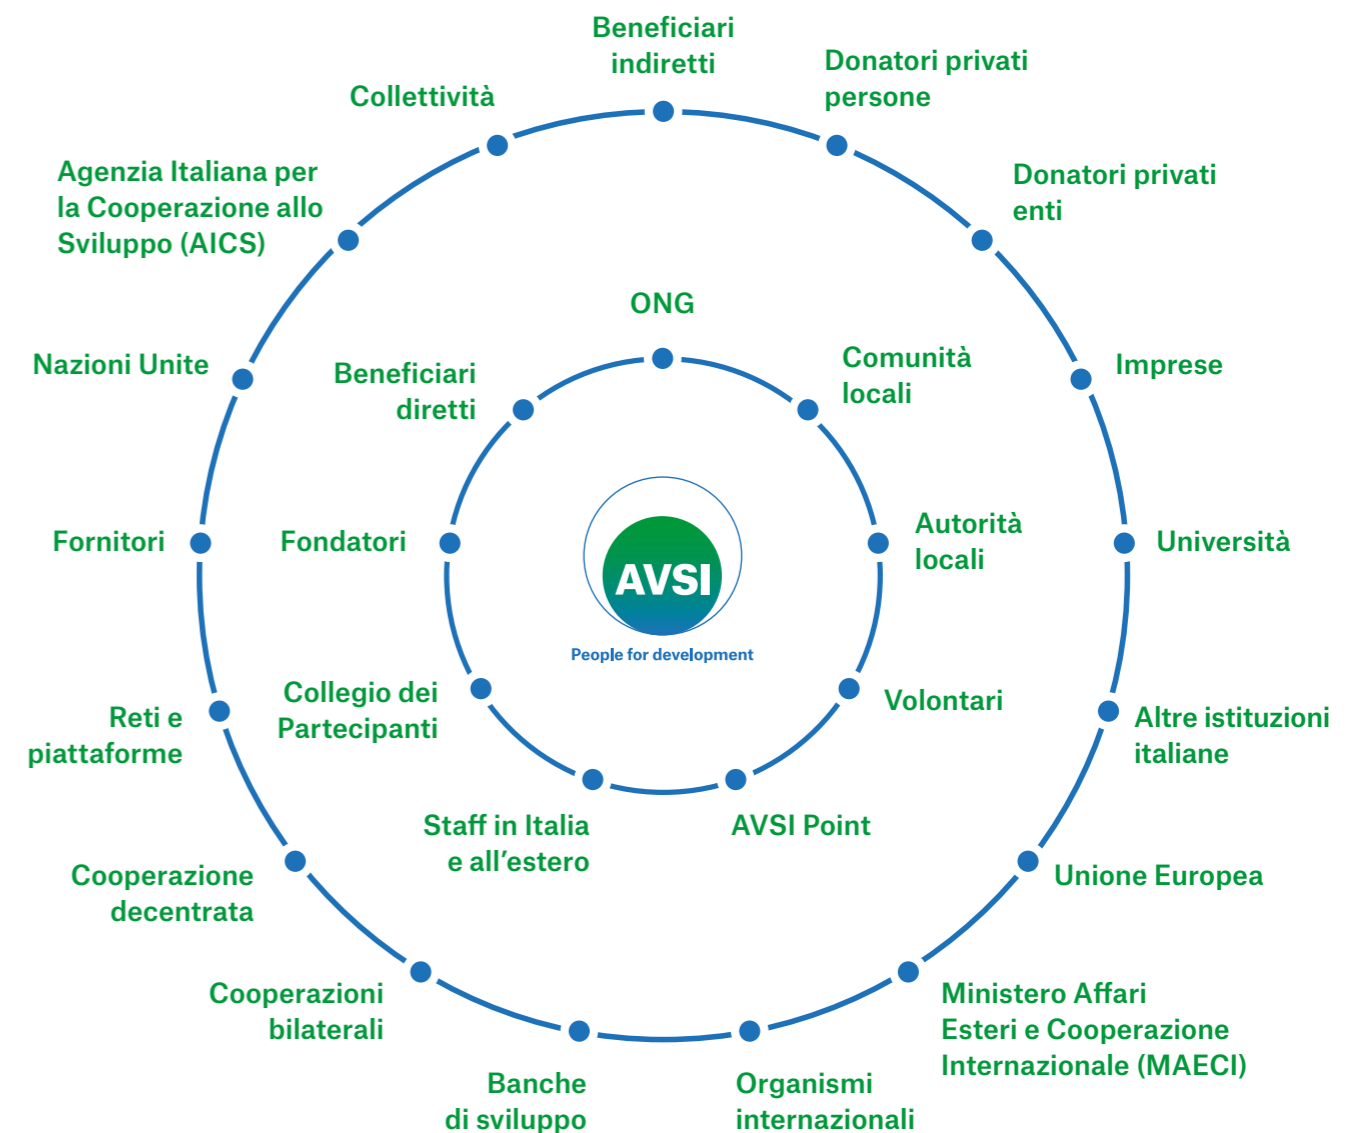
AVSI
People for development

ONG

Comunità locali

Autorità locali

Volontari

AVSI Point

Staff in Italia e all’estero

Collegio dei Partecipanti

Fondatori

Beneficiari diretti

Beneficiari indiretti

Donatori privati persone

Donatori privati enti

Imprese

Università

Altre istituzioni italiane

Unione Europea

Ministero Affari Esteri e Cooperazione Internazionale (MAECI)

Organismi internazionali

Banche di sviluppo

Cooperazioni bilaterali

Cooperazione decentrata

Reti e piattaforme

Fornitori

Nazioni Unite

Agenzia Italiana per la Cooperazione allo Sviluppo (AICS)

Collettività